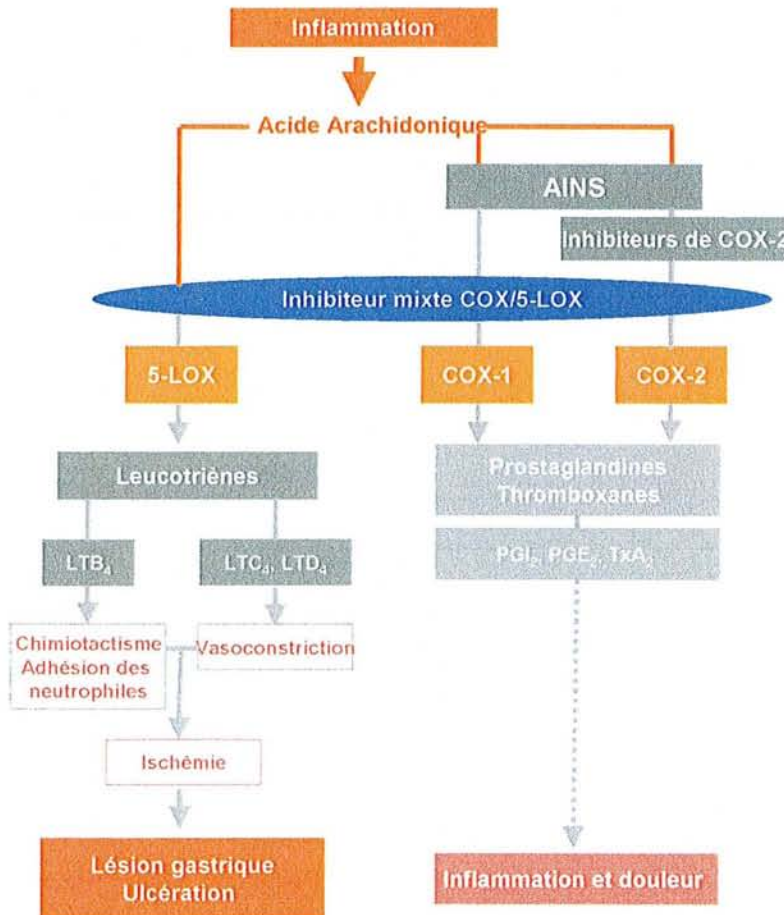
Inflammation

Acide Arachidonique

AINS

Inhibiteurs de COX-2

Inhibiteur mixte COX/5-LOX

5-LOX

COX-1

COX-2

Leucotriènes

Prostaglandines
Thromboxanes

$LTB_4$

$LTC_4$, $LTD_4$

$PGI_2$, $PGE_2$, $TxA_2$

Chimiotactisme
Adhésion des neutrophiles

Vasoconstriction

Ischémie

Lésion gastrique
Ulcération

Inflammation et douleur